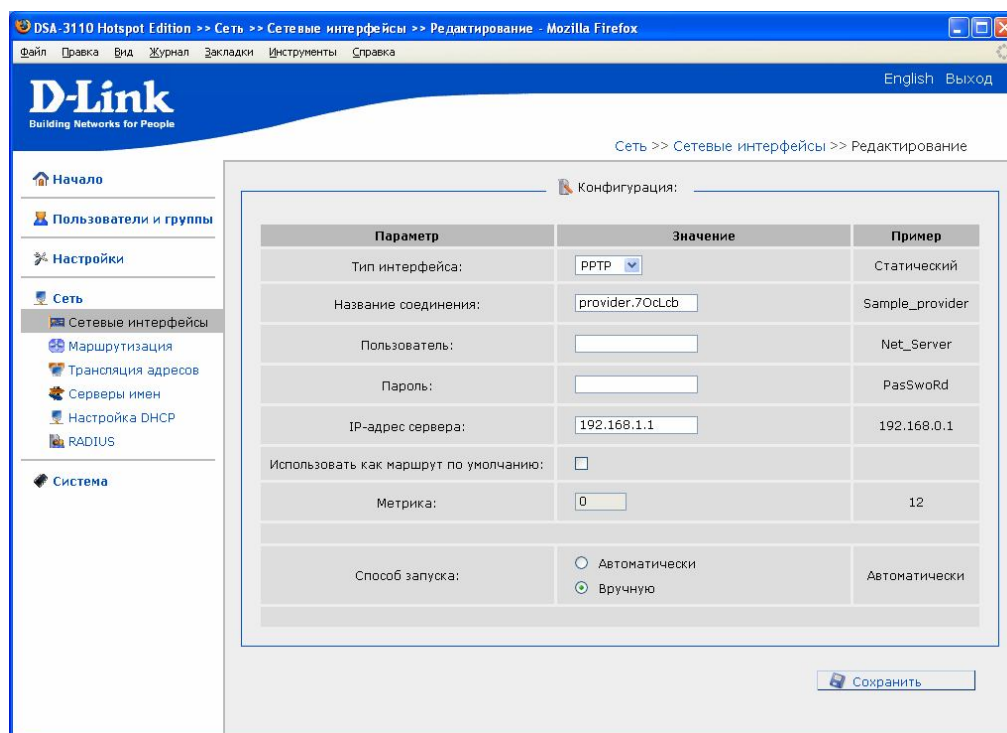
DSA-3110 Hotspot Edition >> Сеть >> Сетевые интерфейсы >> Редактирование - Mozilla Firefox

Файл Правка Вид Журнал Закладки Инструменты Справка

D-Link
Building Networks for People

English Выход

Сеть >> Сетевые интерфейсы >> Редактирование

Начало
Пользователи и группы
Настройки
Сеть
Сетевые интерфейсы
Маршрутизация
Трансляция адресов
Серверы имен
Настройка DHCP
RADIUS
Система

Конфигурация:

| Параметр | Значение | Пример |
|---|---|---|
| Тип интерфейса: | PPTP | Статический |
| Название соединения: | provider.7OcLcb | Sample_provider |
| Пользователь: | | Net_Server |
| Пароль: | | PasSwoRd |
| IP-адрес сервера: | 192.168.1.1 | 192.168.0.1 |
| Использовать как маршрут по умолчанию: | | |
| Метрика: | 0 | 12 |
| | | |
| Способ запуска: | Автоматически Вручную | Автоматически |

Сохранить